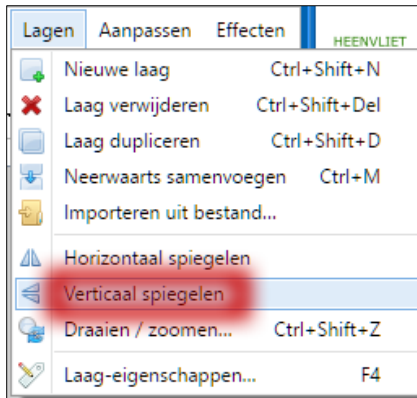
Lagen Aanpassen Effecten HEENVLIET

Nieuwe laag Ctrl+Shift+N
Laag verwijderen Ctrl+Shift+Del
Laag dupliceren Ctrl+Shift+D
Neerwaarts samenvoegen Ctrl+M
Importeren uit bestand...
Horizontaal spiegelen
Verticaal spiegelen
Draaien / zoomen... Ctrl+Shift+Z
Laag-eigenschappen... F4